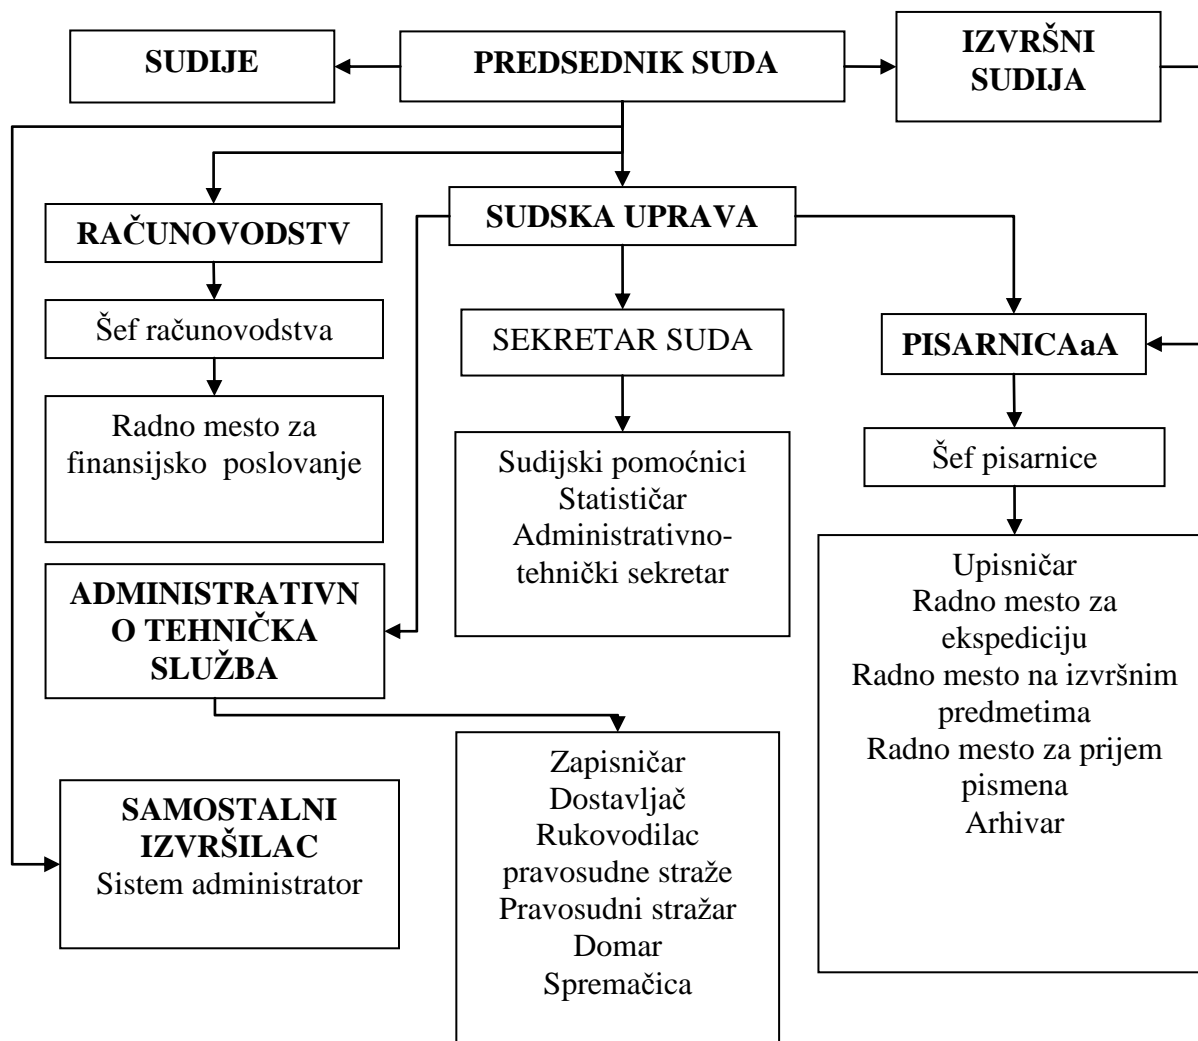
SUDIJE

PREDSEDNIK SUDA

IZVRŠNI SUDIJA

RAČUNOVODSTV

SUDSKA UPRAVA

Šef računovodstva

SEKRETAR SUDA

PISARNICAaA

Radno mesto za finansijsko poslovanje

Sudijski pomoćnici
Statističar
Administrativno-tehnički sekretar

Šef pisarnice

ADMINISTRATIVNO TEHNIČKA SLUŽBA

Upisničar
Radno mesto za ekspediciju
Radno mesto na izvršnim predmetima
Radno mesto za prijem pismena
Arhivar

Zapisničar
Dostavljač
Rukovodilac pravosudne straže
Pravosudni stražar
Domar
Spremačica

SAMOSTALNI IZVRŠILAC
Sistem administrator